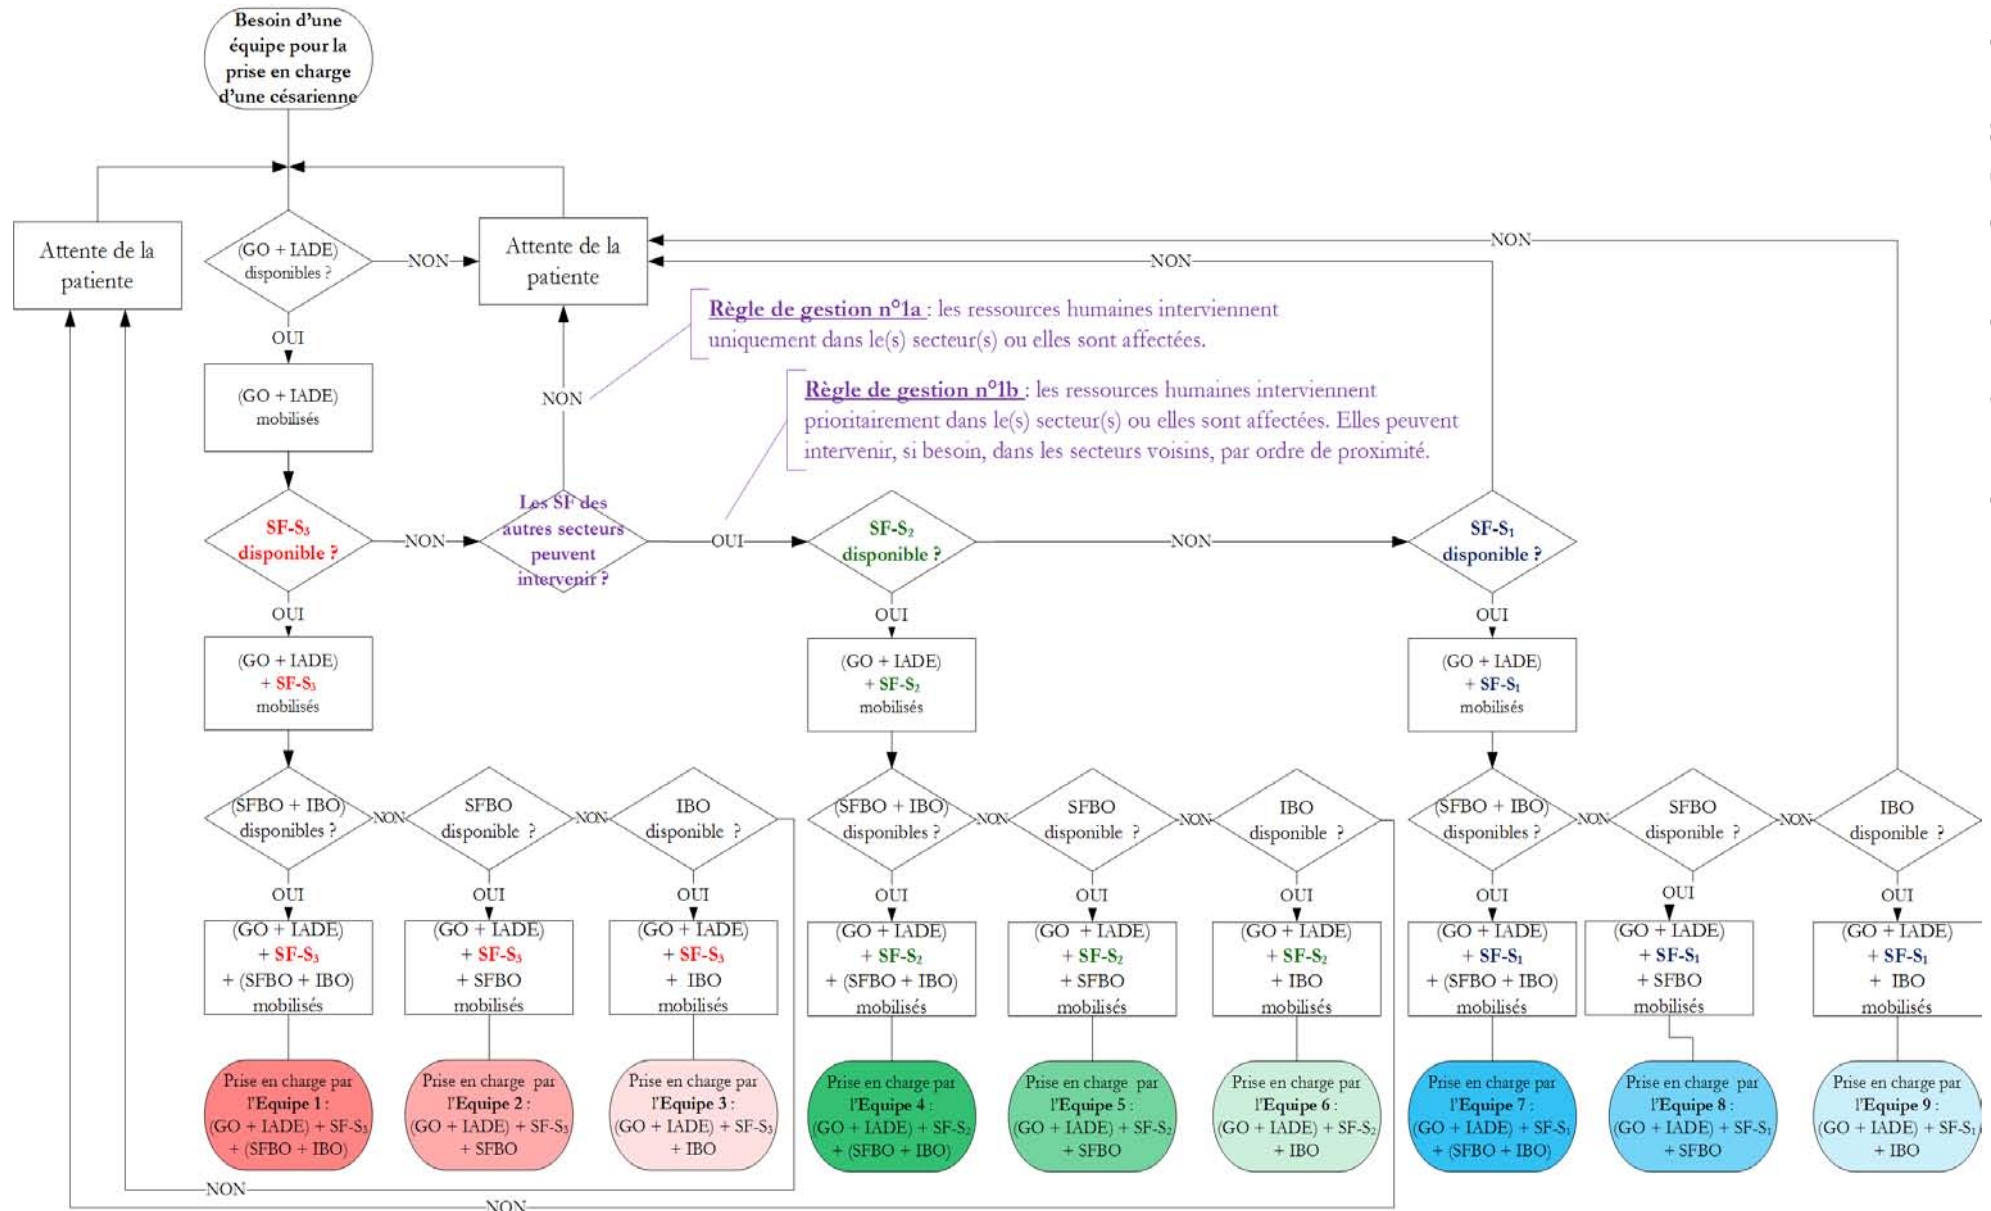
Besoin d'une équipe pour la prise en charge d'une césarienne

Attente de la patiente

(GO + IADE) disponibles ?

NON

Attente de la patiente

NON

NON

OUI

(GO + IADE) mobilisés

NON

Règle de gestion n°1a : les ressources humaines interviennent uniquement dans le(s) secteur(s) ou elles sont affectées.

Règle de gestion n°1b : les ressources humaines interviennent prioritairement dans le(s) secteur(s) ou elles sont affectées. Elles peuvent intervenir, si besoin, dans les secteurs voisins, par ordre de proximité.

SF-$S_3$ disponible ?

NON

Les SF des autres secteurs peuvent intervenir ?

OUI

SF-$S_2$ disponible ?

NON

SF-$S_1$ disponible ?

OUI

OUI

OUI

(GO + IADE) + SF-$S_3$ mobilisés

(GO + IADE) + SF-$S_2$ mobilisés

(GO + IADE) + SF-$S_1$ mobilisés

(SFBO + IBO) disponibles ?

NON

SFBO disponible ?

NON

IBO disponible ?

(SFBO + IBO) disponibles ?

NON

SFBO disponible ?

NON

IBO disponible ?

(SFBO + IBO) disponibles ?

NON

SFBO disponible ?

NON

IBO disponible ?

OUI

OUI

OUI

OUI

OUI

OUI

OUI

OUI

OUI

(GO + IADE) + SF-$S_3$ + (SFBO + IBO) mobilisés

(GO + IADE) + SF-$S_3$ + SFBO mobilisés

(GO + IADE) + SF-$S_3$ + IBO mobilisés

(GO + IADE) + SF-$S_2$ + (SFBO + IBO) mobilisés

(GO + IADE) + SF-$S_2$ + SFBO mobilisés

(GO + IADE) + SF-$S_2$ + IBO mobilisés

(GO + IADE) + SF-$S_1$ + (SFBO + IBO) mobilisés

(GO + IADE) + SF-$S_1$ + SFBO mobilisés

(GO + IADE) + SF-$S_1$ + IBO mobilisés

Prise en charge par l'Equipe 1 : (GO + IADE) + SF-$S_3$ + (SFBO + IBO)

Prise en charge par l'Equipe 2 : (GO + IADE) + SF-$S_3$ + SFBO

Prise en charge par l'Equipe 3 : (GO + IADE) + SF-$S_3$ + IBO

Prise en charge par l'Equipe 4 : (GO + IADE) + SF-$S_2$ + (SFBO + IBO)

Prise en charge par l'Equipe 5 : (GO + IADE) + SF-$S_2$ + SFBO

Prise en charge par l'Equipe 6 : (GO + IADE) + SF-$S_2$ + IBO

Prise en charge par l'Equipe 7 : (GO + IADE) + SF-$S_1$ + (SFBO + IBO)

Prise en charge par l'Equipe 8 : (GO + IADE) + SF-$S_1$ + SFBO

Prise en charge par l'Equipe 9 : (GO + IADE) + SF-$S_1$ + IBO

NON

NON